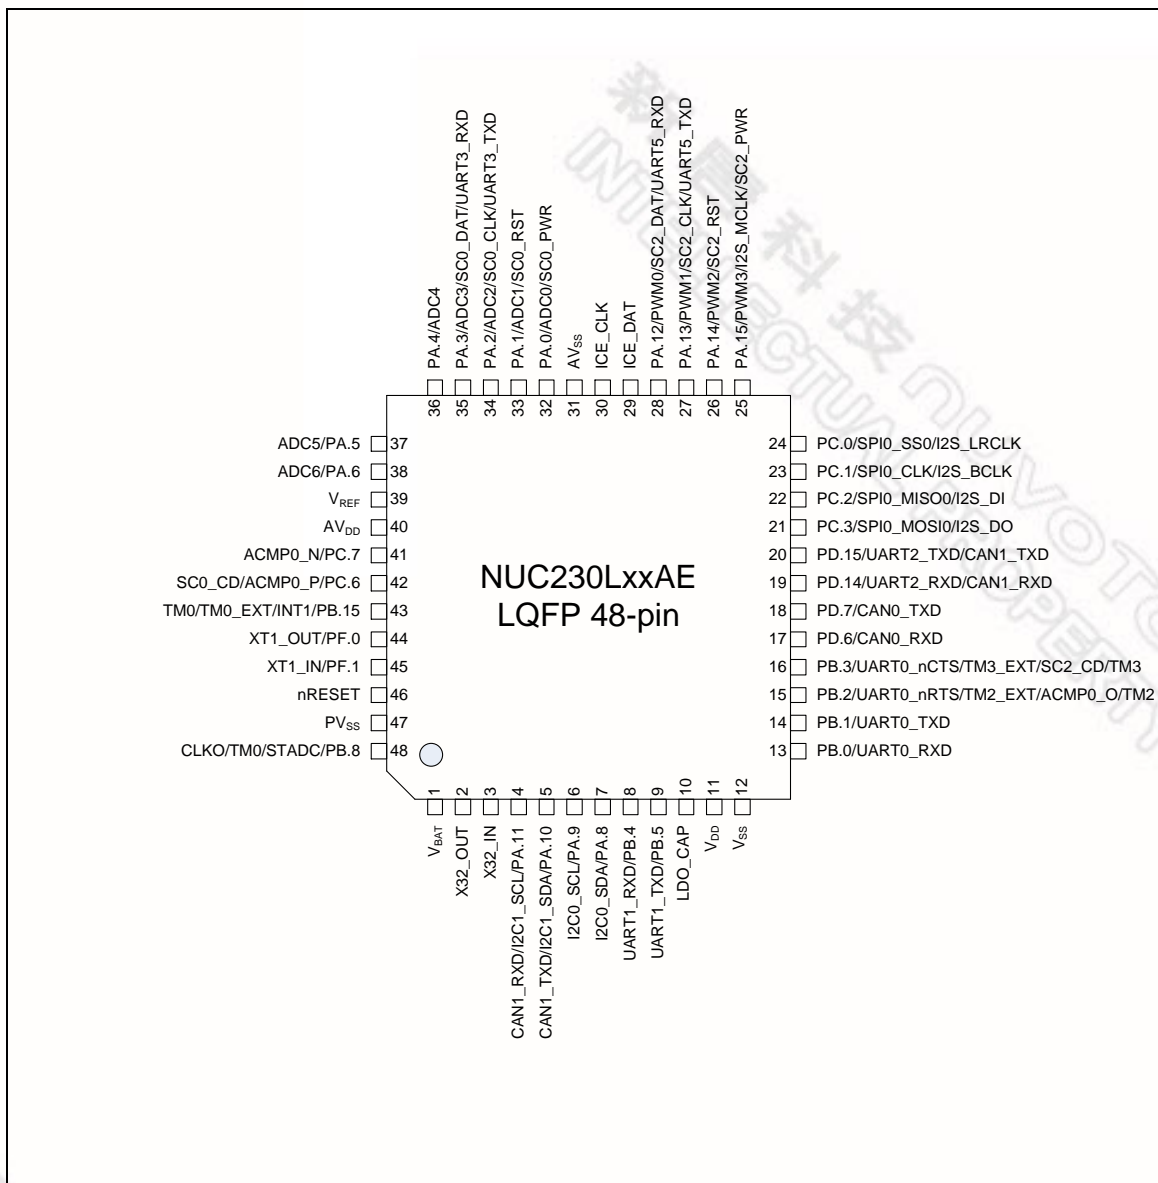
PA.4/ADC4
PA.3/ADC3/SC0_DAT/UART3_RXD
PA.2/ADC2/SC0_CLK/UART3_TXD
PA.1/ADC1/SC0_RST
PA.0/ADC0/SC0_PWR
$AV_{SS}$
ICE_CLK
ICE_DAT
PA.12/PWM0/SC2_DAT/UART5_RXD
PA.13/PWM1/SC2_CLK/UART5_TXD
PA.14/PWM2/SC2_RST
PA.15/PWM3/I2S_MCLK/SC2_PWR

36 35 34 33 32 31 30 29 28 27 26 25

ADC5/PA.5 37
ADC6/PA.6 38
$V_{REF}$ 39
$AV_{DD}$ 40
ACMP0_N/PC.7 41
SC0_CD/ACMP0_P/PC.6 42
TM0/TM0_EXT/INT1/PB.15 43
XT1_OUT/PF.0 44
XT1_IN/PF.1 45
nRESET 46
$PV_{SS}$ 47
CLKO/TM0/STADC/PB.8 48

NUC230LxxAE
LQFP 48-pin

24 PC.0/SPI0_SS0/I2S_LRCLK
23 PC.1/SPI0_CLK/I2S_BCLK
22 PC.2/SPI0_MISO0/I2S_DI
21 PC.3/SPI0_MOSI0/I2S_DO
20 PD.15/UART2_TXD/CAN1_TXD
19 PD.14/UART2_RXD/CAN1_RXD
18 PD.7/CAN0_TXD
17 PD.6/CAN0_RXD
16 PB.3/UART0_nCTS/TM3_EXT/SC2_CD/TM3
15 PB.2/UART0_nRTS/TM2_EXT/ACMP0_O/TM2
14 PB.1/UART0_TXD
13 PB.0/UART0_RXD

1 2 3 4 5 6 7 8 9 10 11 12

$V_{BAT}$
X32_OUT
X32_IN
CAN1_RXD/I2C1_SCL/PA.11
CAN1_TXD/I2C1_SDA/PA.10
I2C0_SCL/PA.9
I2C0_SDA/PA.8
UART1_RXD/PB.4
UART1_TXD/PB.5
LDO_CAP
$V_{DD}$
$V_{SS}$